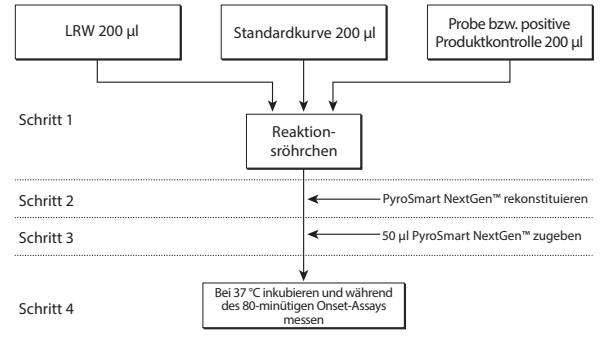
LRW 200 µl

Standardkurve 200 µl

Probe bzw. positive Produktkontrolle 200 µl

Schritt 1

Reaktionsröhrchen

Schritt 2

PyroSmart NextGen™ rekonstituieren

Schritt 3

50 µl PyroSmart NextGen™ zugeben

Schritt 4

Bei 37 °C inkubieren und während des 80-minütigen Onset-Assays messen